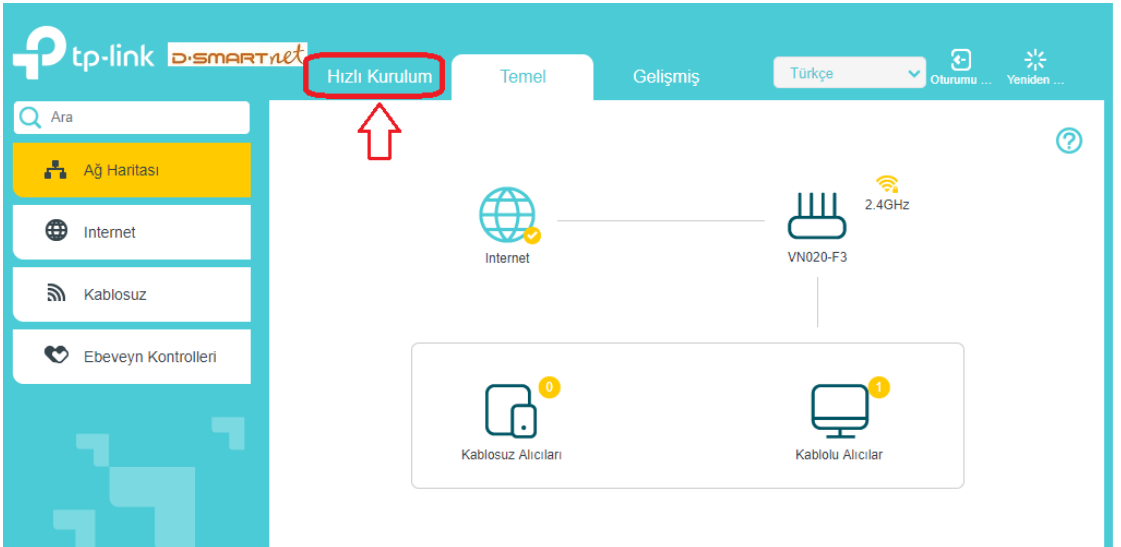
tp-link D-SMARTnet

Hızlı Kurulum
Temel
Gelişmiş
Türkçe
Oturumu ...
Yeniden ...

Ara
Ağ Haritası
Internet
Kablosuz
Ebeveyn Kontrolleri

Internet
VN020-F3
2.4GHz

0
Kablosuz Alıcıları
1
Kablolu Alıcılar